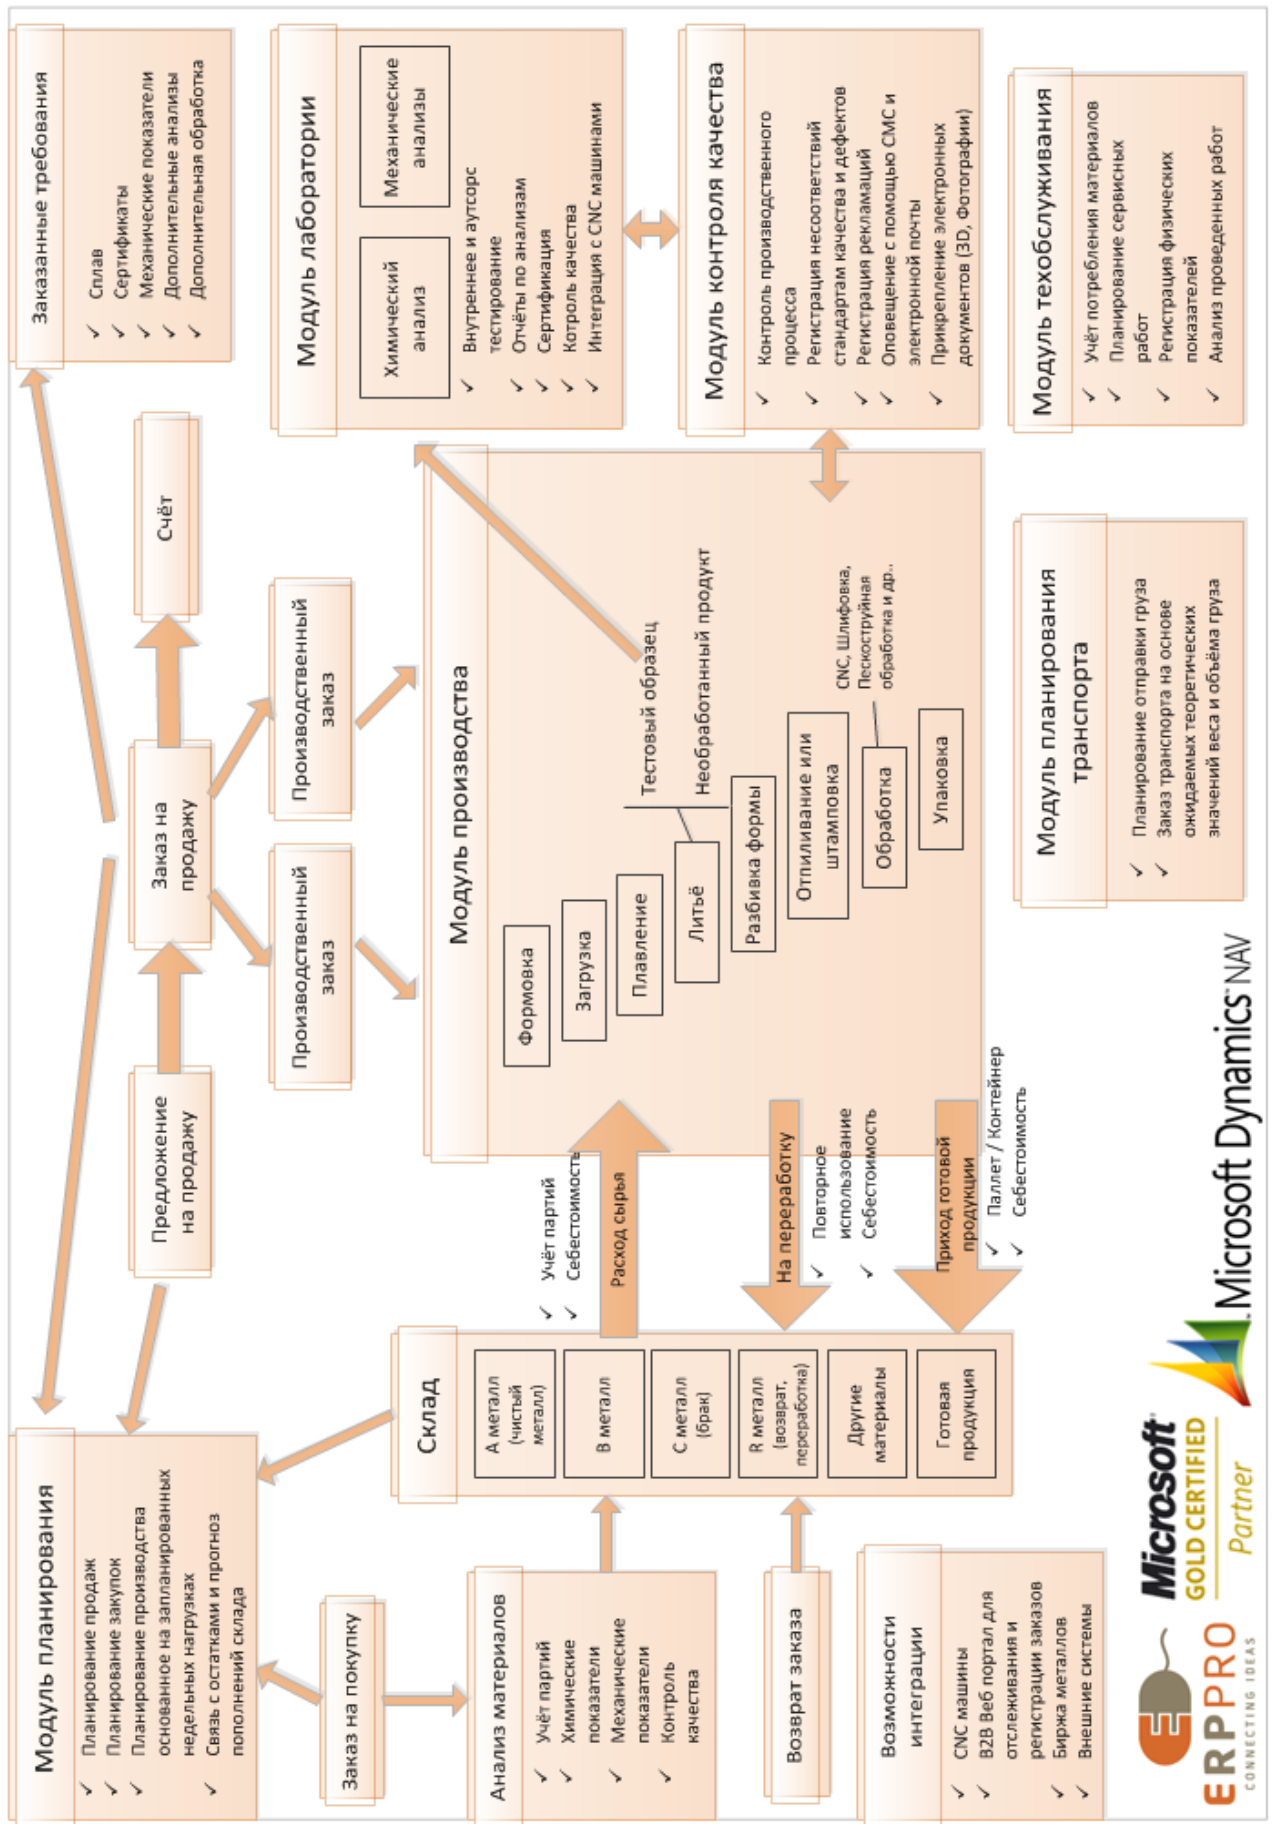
Заказанные требования
✓ Сплав
✓ Сертификаты
✓ Механические показатели
✓ Дополнительные анализы
✓ Дополнительная обработка

Модуль лаборатории
Химический анализ
Механические анализы
✓ Внутреннее и аутсорс тестирование
✓ Отчёты по анализам
✓ Сертификация
✓ Котроль качества
✓ Интеграция с CNC машинами

Модуль контроля качества
✓ Контроль производственного процесса
✓ Регистрация несоответствий стандартам качества и дефектов
✓ Регистрация рекламаций
✓ Оповещение с помощью СМС и электронной почты
✓ Прикрепление электронных документов (3D, Фотографии)

Модуль техобслуживания
✓ Учёт потребления материалов
✓ Планирование сервисных работ
✓ Регистрация физических показателей
✓ Анализ проведенных работ

Счёт

Производственный заказ

Производственный заказ

Заказ на продажу

Предложение на продажу

Модуль производства
Формовка
Загрузка
Плавление
Литьё
Разбивка формы
Отпиливание или штамповка
Обработка
Упаковка
Тестовый образец
Необработанный продукт
CNC, Шлифовка, Пескоструйная обработка и др..

Модуль планирования транспорта
✓ Планирование отправки груза
✓ Заказ транспорта на основе ожидаемых теоретических значений веса и объёма груза

✓ Учёт партий
✓ Себестоимость
Расход сырья

На переработку
✓ Повторное использование
✓ Себестоимость

Приход готовой продукции
✓ Паллет / Контейнер
✓ Себестоимость

Склад
A металл (чистый металл)
B металл
C металл (брак)
R металл (возврат, переработка)
Другие материалы
Готовая продукция

Модуль планирования
✓ Планирование продаж
✓ Планирование закупок
✓ Планирование производства основанное на запланированных недельных нагрузках
✓ Связь с остатками и прогноз пополнений склада

Заказ на покупку

Анализ материалов
✓ Учёт партий
✓ Химические показатели
✓ Механические показатели
✓ Контроль качества

Возврат заказа

Возможности интеграции
✓ CNC машины
✓ B2B Веб портал для отслеживания и регистрации заказов
✓ Биржа металлов
✓ Внешние системы

ERPPRO CONNECTING IDEAS

Microsoft GOLD CERTIFIED Partner

Microsoft Dynamics NAV